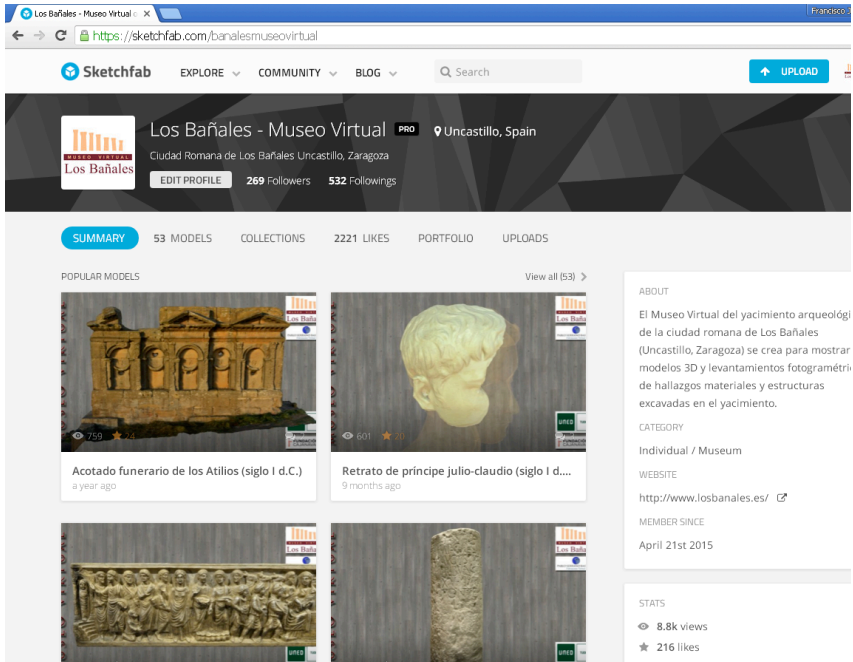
Los Bañales - Museo Virtual c ×

Francisco

https://sketchfab.com/banalesmuseovirtual

Sketchfab EXPLORE COMMUNITY BLOG Search UPLOAD

MUSEO VIRTUAL Los Bañales

Los Bañales - Museo Virtual PRO Uncastillo, Spain

Ciudad Romana de Los Bañales Uncastillo, Zaragoza

EDIT PROFILE 269 Followers 532 Followings

SUMMARY 53 MODELS COLLECTIONS 2221 LIKES PORTFOLIO UPLOADS

POPULAR MODELS

View all (53)

759 24

Acotado funerario de los Atilios (siglo I d.C.)

a year ago

601 20

Retrato de príncipe julio-claudio (siglo I d....

9 months ago

ABOUT

El Museo Virtual del yacimiento arqueológ de la ciudad romana de Los Bañales (Uncastillo, Zaragoza) se crea para mostrar modelos 3D y levantamientos fotogramétric de hallazgos materiales y estructuras excavadas en el yacimiento.

CATEGORY

Individual / Museum

WEBSITE

http://www.losbanales.es/

MEMBER SINCE

April 21st 2015

STATS

8.8k views

216 likes